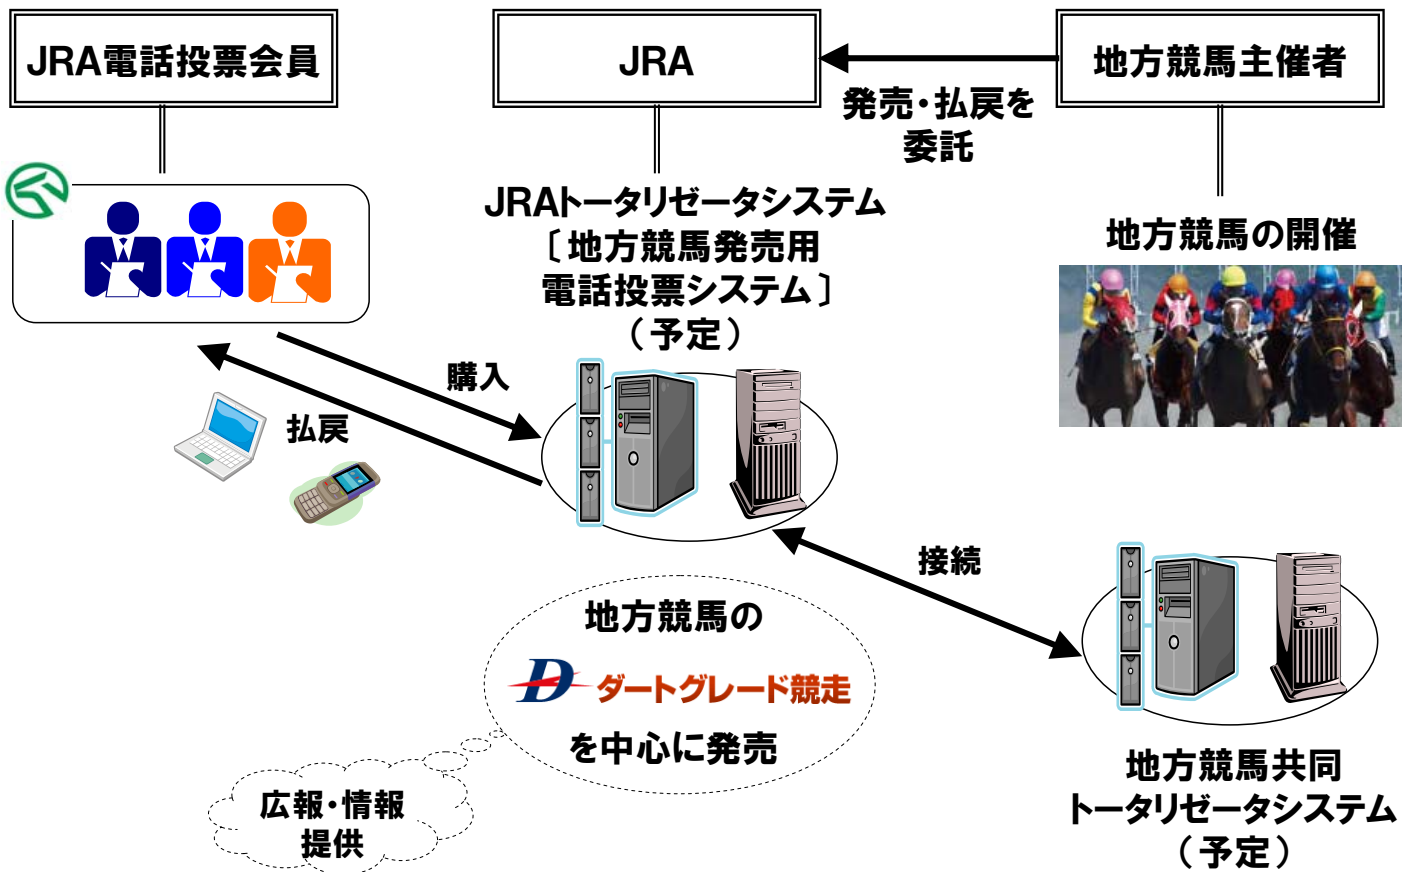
JRA電話投票会員

JRA

地方競馬主催者

発売・払戻を委託

JRAトータリゼータシステム
〔地方競馬発売用
電話投票システム〕
（予定）

地方競馬の開催

購入

払戻

接続

地方競馬の
D ダートグレード競走
を中心に発売

広報・情報提供

地方競馬共同
トータリゼータシステム
（予定）